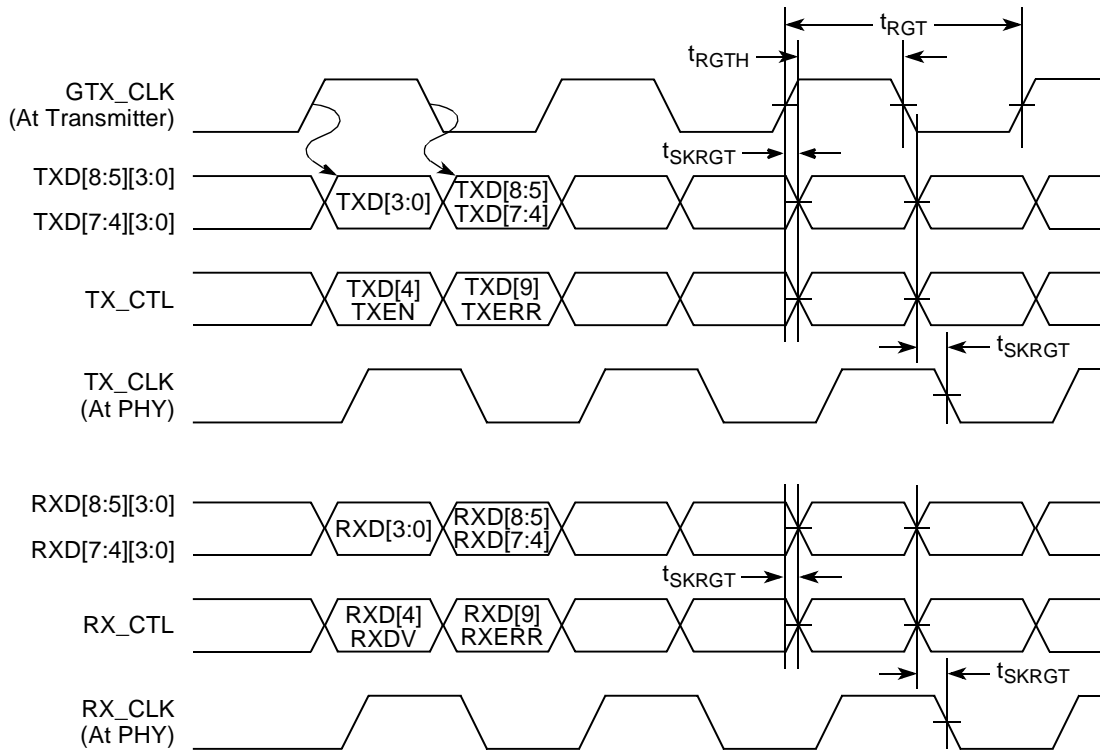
$t_{RGT}$

$t_{RGTH}$

GTX_CLK
(At Transmitter)

$t_{SKRGT}$

TXD[8:5][3:0]

TXD[7:4][3:0]

TXD[3:0]

TXD[8:5]
TXD[7:4]

TX_CTL

TXD[4]
TXEN

TXD[9]
TXERR

$t_{SKRGT}$

TX_CLK
(At PHY)

RXD[8:5][3:0]

RXD[7:4][3:0]

RXD[3:0]

RXD[8:5]
RXD[7:4]

$t_{SKRGT}$

RX_CTL

RXD[4]
RXDV

RXD[9]
RXERR

$t_{SKRGT}$

RX_CLK
(At PHY)